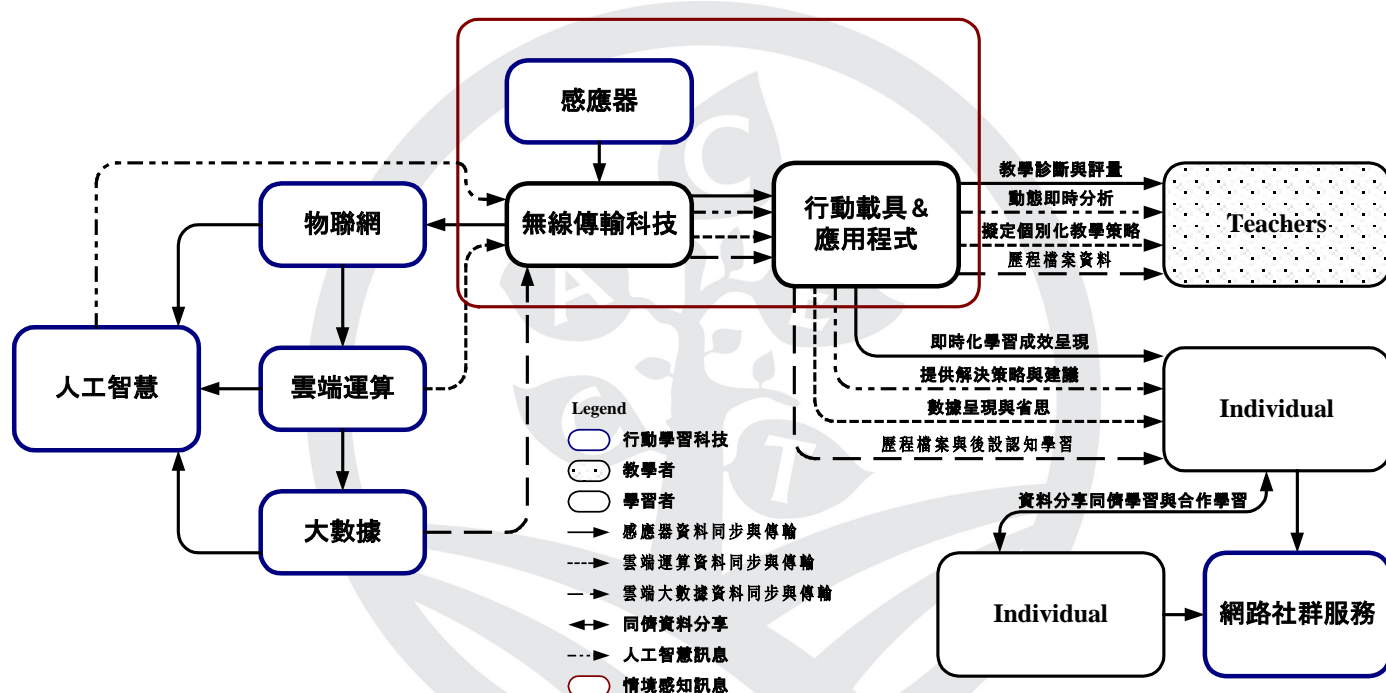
感應器

物聯網

無線傳輸科技

行動載具&
應用程式

教學診斷與評量

動態即時分析

擬定個別化教學策略

歷程檔案資料

Teachers

人工智慧

雲端運算

大數據

即時化學習成效呈現

提供解決策略與建議

數據呈現與省思

歷程檔案與後設認知學習

Individual

Legend

行動學習科技

教學者

學習者

感應器資料同步與傳輸

雲端運算資料同步與傳輸

雲端大數據資料同步與傳輸

同儕資料分享

人工智慧訊息

情境感知訊息

資料分享同儕學習與合作學習

Individual

網路社群服務